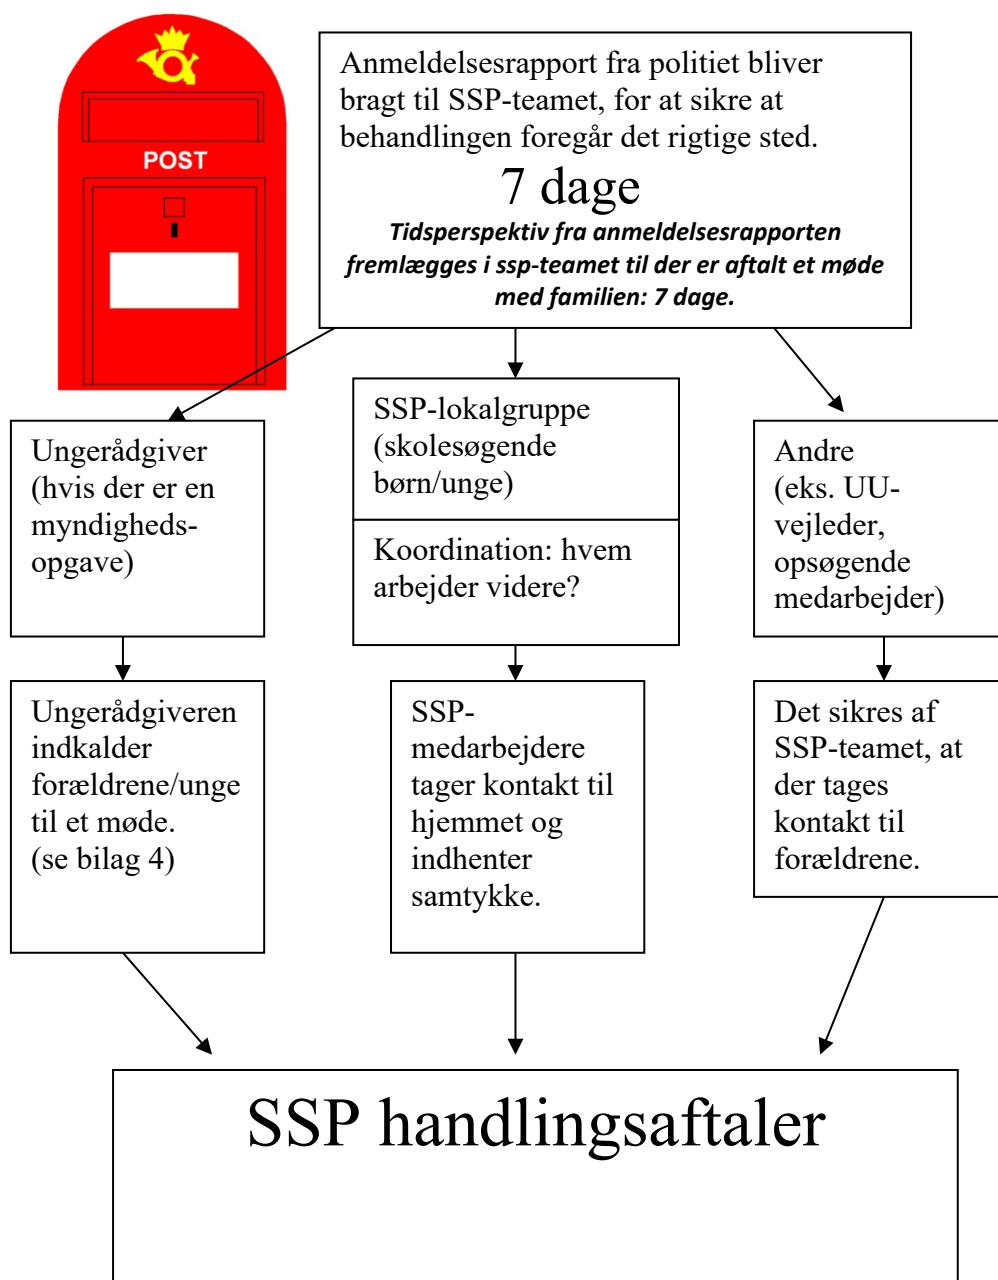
POST

Anmeldelsesrapport fra politiet bliver bragt til SSP-teamet, for at sikre at behandlingen foregår det rigtige sted.

7 dage

*Tidsperspektiv fra anmeldelsesrapporten fremlægges i ssp-teamet til der er aftalt et møde med familien: 7 dage.*

Ungerådgiver (hvis der er en myndighedsopgave)

SSP-lokalgruppe (skolesøgende børn/unge)

Koordination: hvem arbejder videre?

Andre (eks. UU-vejleder, opsøgende medarbejder)

Ungerådgiveren indkalder forældrene/unge til et møde. (se bilag 4)

SSP-medarbejdere tager kontakt til hjemmet og indhenter samtykke.

Det sikres af SSP-teamet, at der tages kontakt til forældrene.

SSP handlingsaftaler